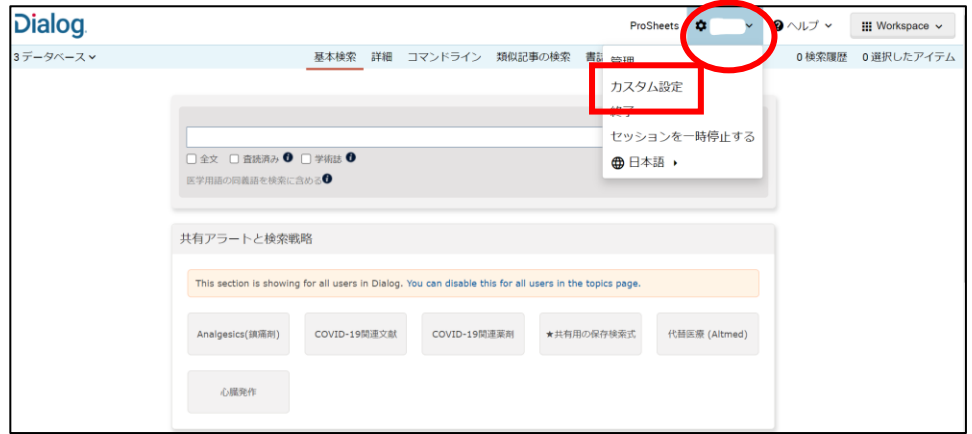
Dialog

ProSheets

ヘルプ

Workspace

3 データベース

基本検索 詳細 コマンドライン 類似記事の検索 書誌

0 検索履歴 0 選択したアイテム

管理

カスタム設定

終了

セッションを一時停止する

日本語

全文 査読済み 学術誌

医学用語の同義語を検索に含める

共有アラートと検索戦略

This section is showing for all users in Dialog. You can disable this for all users in the topics page.

Analgesics(鎮痛剤)

COVID-19関連文献

COVID-19関連薬剤

★共有用の保存検索式

代替医療 (Altmed)

心臓発作